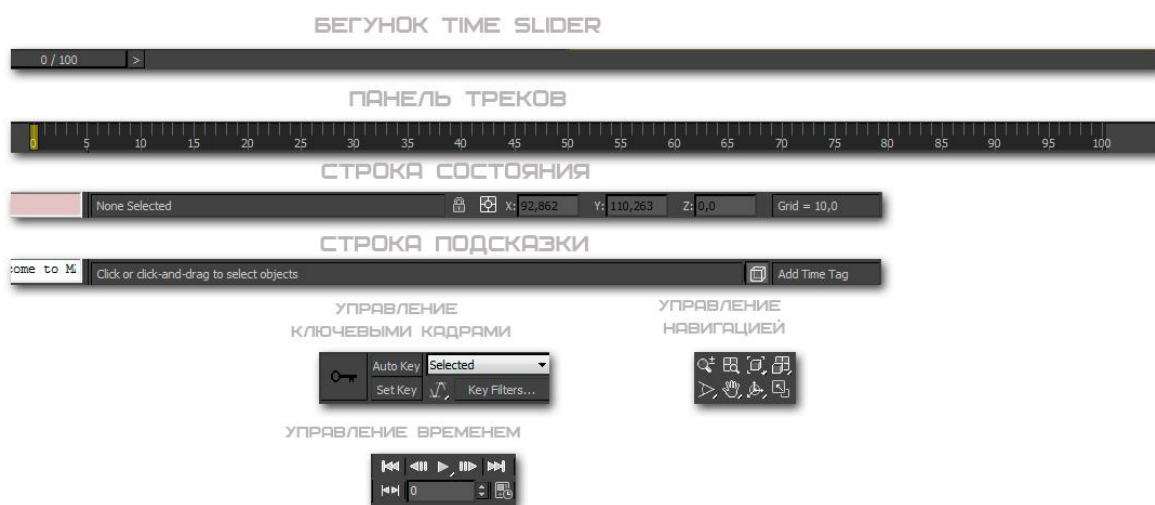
БЕГУНОК TIME SLIDER

0 / 100 >

ПАНЕЛЬ ТРЕКОВ

0 5 10 15 20 25 30 35 40 45 50 55 60 65 70 75 80 85 90 95 100

СТРОКА СОСТОЯНИЯ

None Selected X: 92,862 Y: 110,263 Z: 0,0 Grid = 10,0

СТРОКА ПОДСКАЗКИ

come to M Click or click-and-drag to select objects Add Time Tag

УПРАВЛЕНИЕ КЛЮЧЕВЫМИ КАДРАМИ

УПРАВЛЕНИЕ НАВИГАЦИЕЙ

Auto Key Selected
Set Key Key Filters...

УПРАВЛЕНИЕ ВРЕМЕНЕМ

0